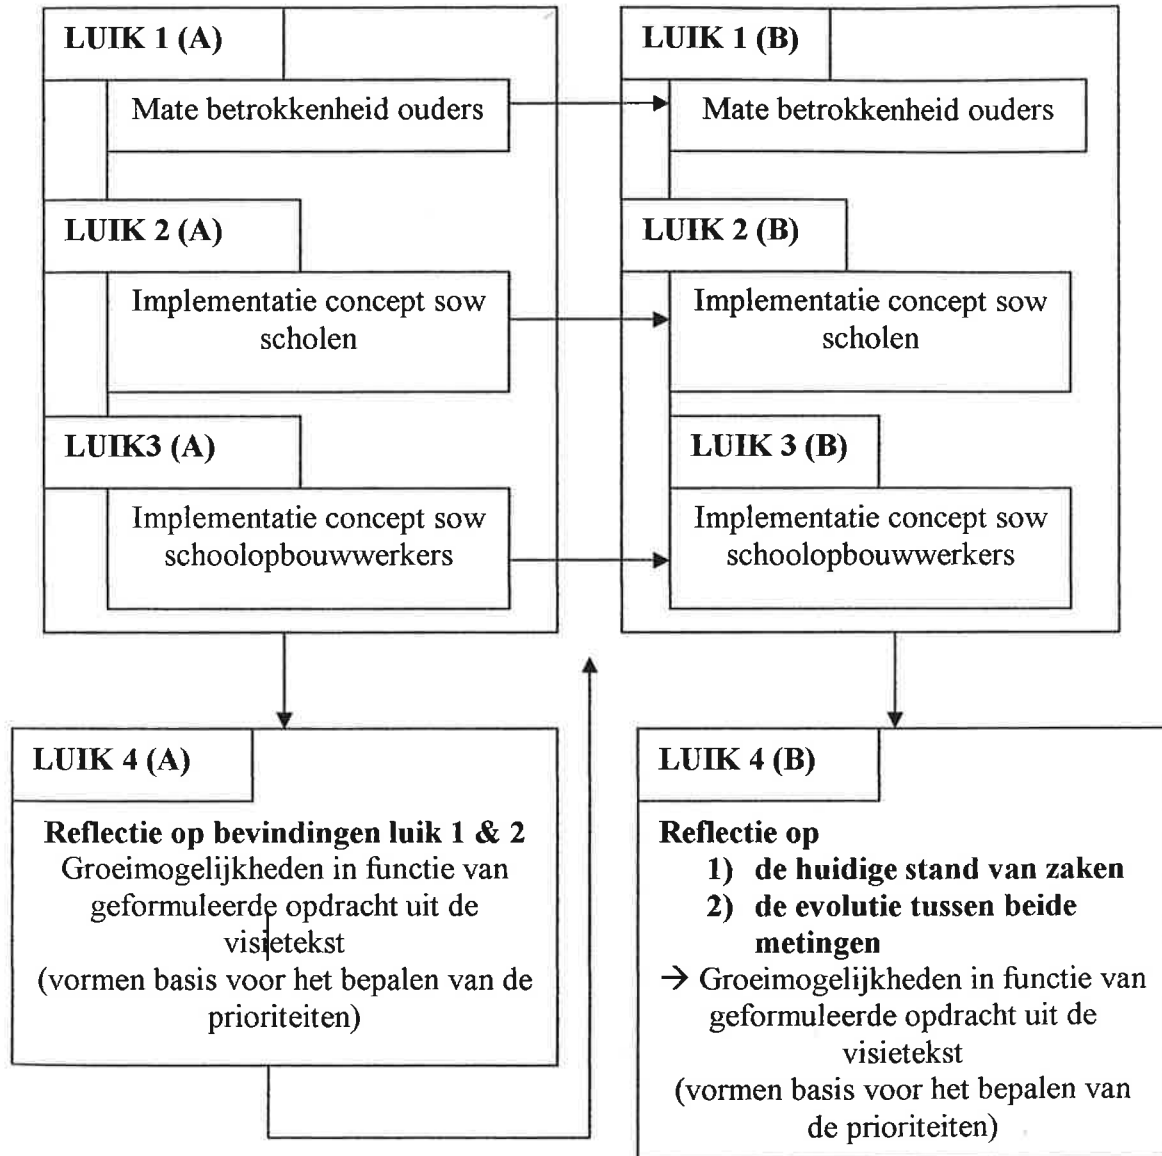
LUIK 1 (A)

Mate betrokkenheid ouders

LUIK 2 (A)

Implementatie concept sow scholen

LUIK3 (A)

Implementatie concept sow schoolopbouwwerkers

LUIK 1 (B)

Mate betrokkenheid ouders

LUIK 2 (B)

Implementatie concept sow scholen

LUIK 3 (B)

Implementatie concept sow schoolopbouwwerkers

LUIK 4 (A)

**Reflectie op bevindingen luik 1 & 2**
Groeimogelijkheden in functie van geformuleerde opdracht uit de visietekst
(vormen basis voor het bepalen van de prioriteiten)

LUIK 4 (B)

**Reflectie op**
1) **de huidige stand van zaken**
2) **de evolutie tussen beide metingen**
→ Groeimogelijkheden in functie van geformuleerde opdracht uit de visietekst
(vormen basis voor het bepalen van de prioriteiten)